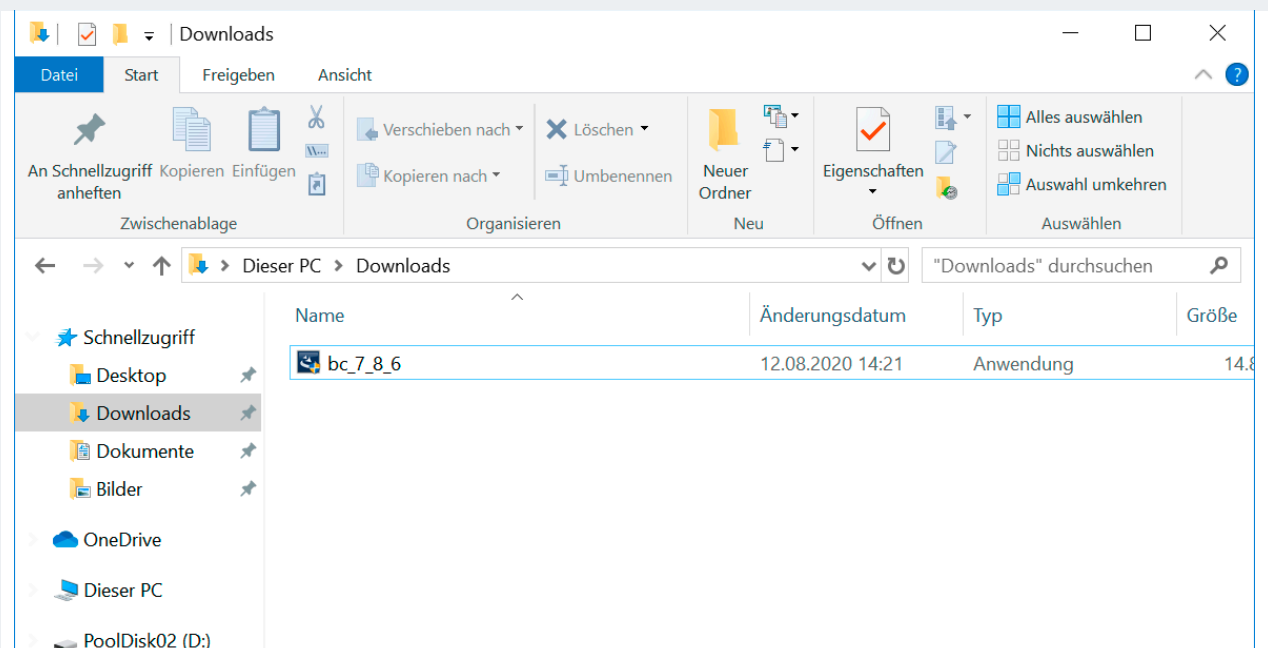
Downloads

Datei Start Freigeben Ansicht

An Schnellzugriff anheften Kopieren Einfügen
Zwischenablage

Verschieben nach
Kopieren nach
Löschen
Umbenennen
Organisieren

Neuer Ordner
Neu

Eigenschaften
Öffnen

Alles auswählen
Nichts auswählen
Auswahl umkehren
Auswählen

Dieser PC > Downloads

"Downloads" durchsuchen

Schnellzugriff
Desktop
Downloads
Dokumente
Bilder
OneDrive
Dieser PC
PoolDisk02 (D:)

| Name | Änderungsdatum | Typ | Größe |
|---|---|---|---|
| bc_7_8_6 | 12.08.2020 14:21 | Anwendung | 14.8 |